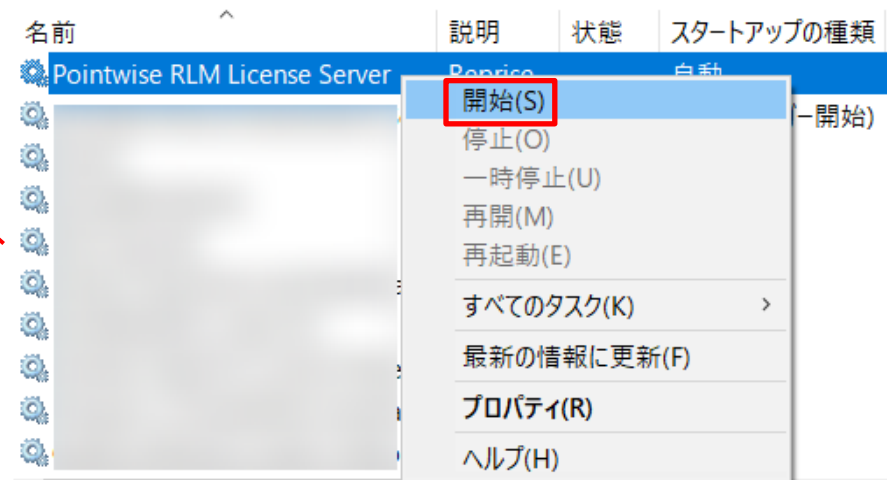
| 名前 | 説明 | 状態 | スタートアップの種類 |
|---|---|---|---|
| Pointwise RLM License Server | Reprise | | 自動 |
| | | | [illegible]ー開始) |

開始(S)
停止(O)
一時停止(U)
再開(M)
再起動(E)
すべてのタスク(K)
最新の情報に更新(F)
プロパティ(R)
ヘルプ(H)